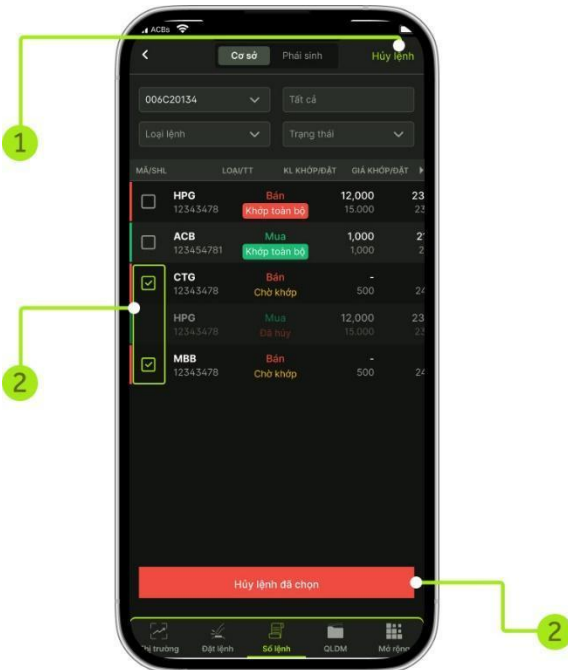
ACBs

Cơ sở Phái sinh Hủy lệnh

1

006C20134
Tất cả
Loại lệnh
Trạng thái

| MÃ/SHL | LOẠI/TT | KL KHỚP/ĐẶT | GIÁ KHỚP/ĐẶT |
|---|---|---|---|
| HPG 12343478 | Bán Khớp toàn bộ | 12,000 15.000 | 23 23 |
| ACB 123454781 | Mua Khớp toàn bộ | 1,000 1,000 | 2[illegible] 2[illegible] |
| CTG 12343478 | Bán Chờ khớp | - 500 | 24 |
| HPG 12343478 | Mua Đã hủy | 12,000 15.000 | 23 23 |
| MBB 12343478 | Bán Chờ khớp | - 500 | 24 |

2

Hủy lệnh đã chọn

2

Thị trường Đặt lệnh Sổ lệnh QLDM Mở rộng